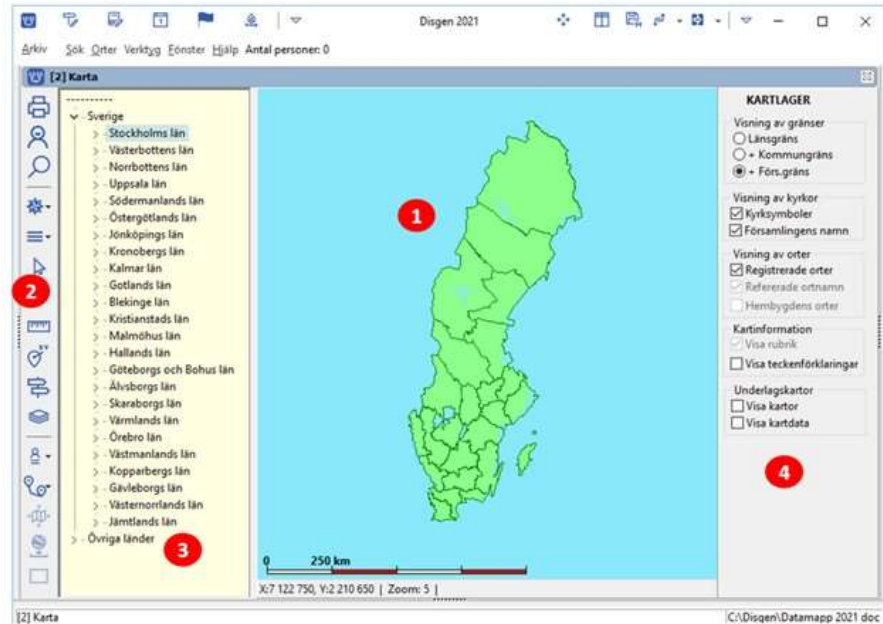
Disgen 2021

Arkiv Sök Orter Verktyg Fönster Hjälp Antal personer: 0

[2] Karta

2

-----------
Sverige
Stockholms län
Västerbottens län
Norrbottens län
Uppsala län
Södermanlands län
Östergötlands län
Jönköpings län
Kronobergs län
Kalmar län
Gotlands län
Blekinge län
Kristianstads län
Malmöhus län
Hallands län
Göteborgs och Bohus län
Älvsborgs län
Skaraborgs län
Värmlands län
Örebro län
Västmanlands län
Kopparbergs län
Gävleborgs län
Västernorrlands län
Jämtlands län
Övriga länder

3

1

0 250 km

X:7 122 750, Y:2 210 650 | Zoom: 5 |

KARTLAGER

Visning av gränser
Länsgräns
+ Kommungräns
+ Förs.gräns

Visning av kyrkor
Kyrksymboler
Församlingens namn

Visning av orter
Registrerade orter
Refererade ortnamn
Hembygdens orter

Kartinformation
Visa rubrik
Visa teckenförklaringar

Underlagskartor
Visa kartor
Visa kartdata

4

[2] Karta

C:\Disgen\Datamapp 2021 doc